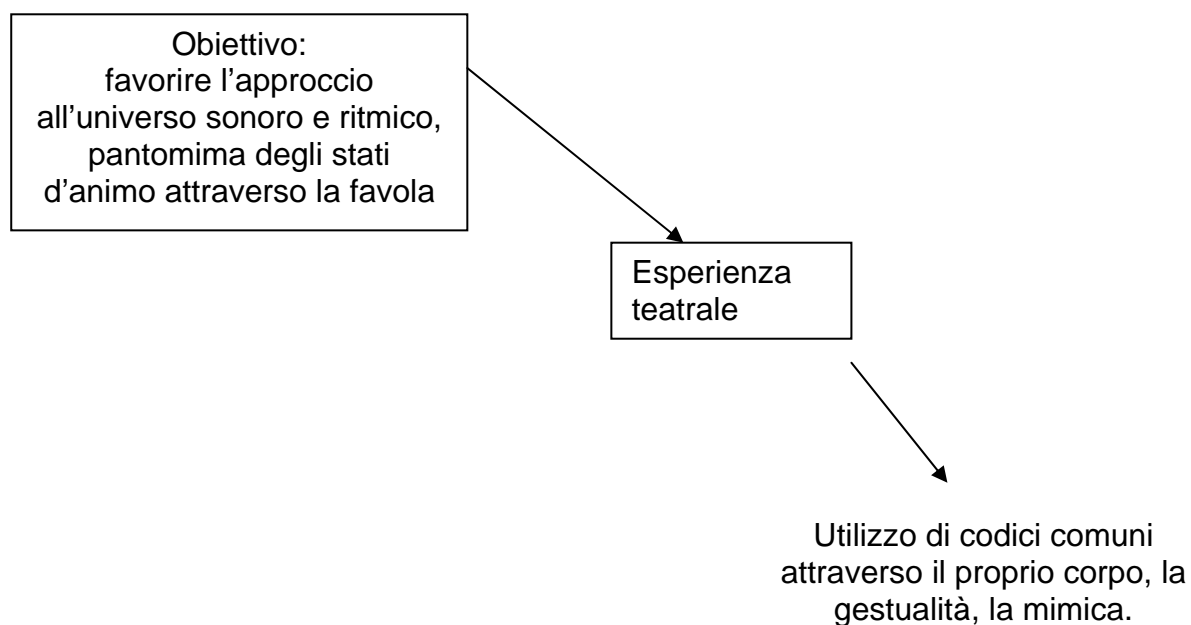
Obiettivo:
favorire l’approccio all’universo sonoro e ritmico, pantomima degli stati d’animo attraverso la favola

Esperienza teatrale

Utilizzo di codici comuni attraverso il proprio corpo, la gestualità, la mimica.